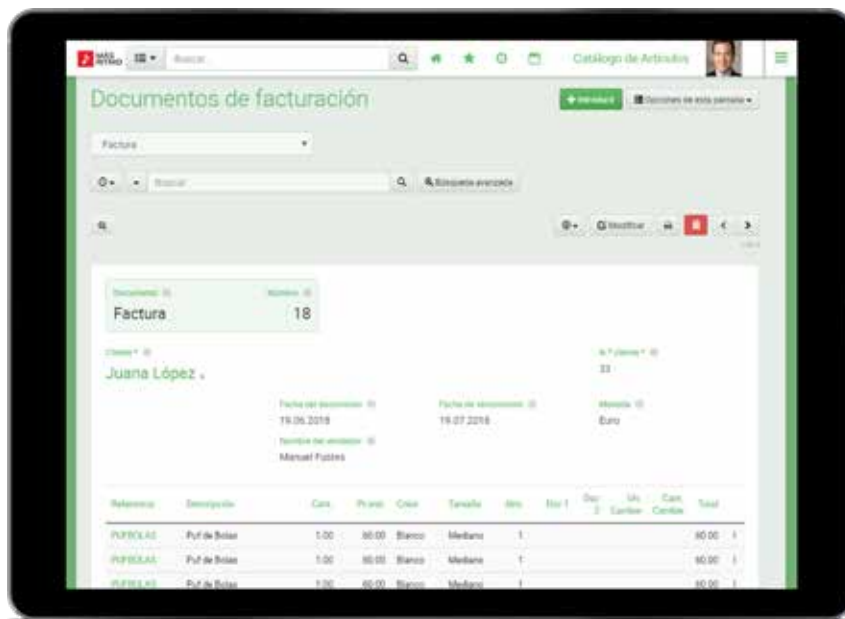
Buscar

Catálogo de Artículos

Documentos de facturación

+ Introducir

Opciones de esta pantalla

Factura

Buscar

Búsqueda avanzada

Modificar

Documento

Número

Factura

18

Cliente *

Juana López

N.º cliente *

33

Fecha del documento

19.06.2018

Fecha de vencimiento

19.07.2018

Moneda

Euro

Nombre del vendedor

Manuel Fuentes

| Referencia | Descripción | Cant. | Pr.unit. | Color | Tamaño | Alm. | Dto 1 | Dto 2 | Ud. Cambio | Cant. Cambio | Total |
|---|---|---|---|---|---|---|---|---|---|---|---|
| PUFBOLAS | Puf de Bolas | 1.00 | 60.00 | Blanco | Mediano | 1 | | | | | 60.00 |
| PUFBOLAS | Puf de Bolas | 1.00 | 60.00 | Blanco | Mediano | 1 | | | | | 60.00 |
| PUFBOLAS | Puf de Bolas | 1.00 | 60.00 | Blanco | Mediano | 1 | | | | | 60.00 |